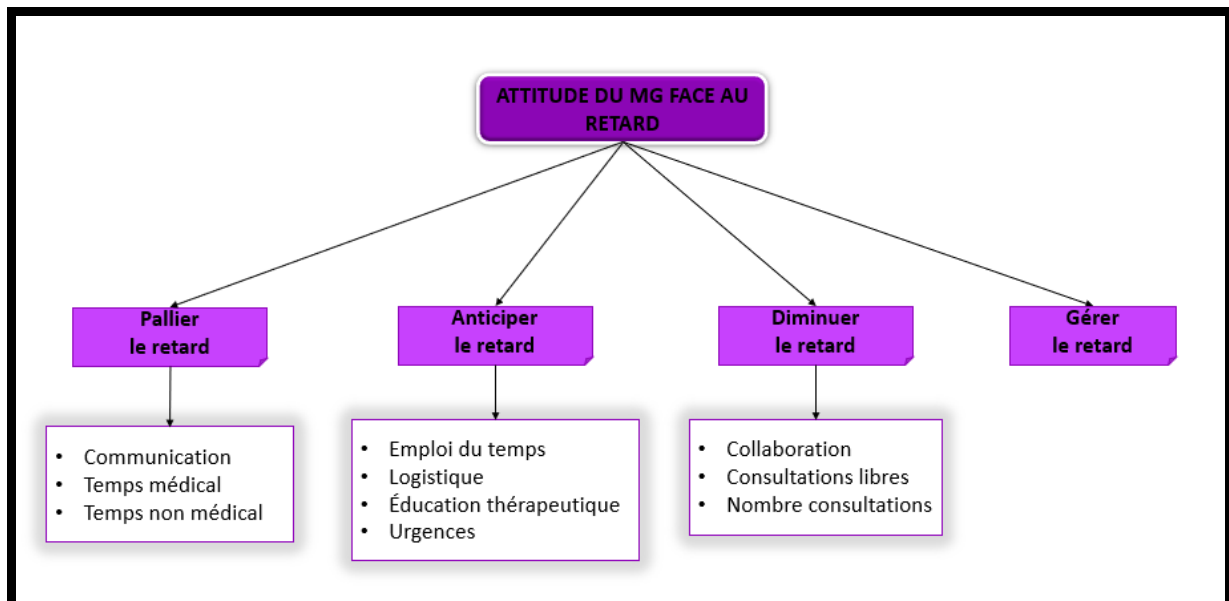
ATTITUDE DU MG FACE AU RETARD

Pallier le retard

- Communication
- Temps médical
- Temps non médical

Anticiper le retard

- Emploi du temps
- Logistique
- Éducation thérapeutique
- Urgences

Diminuer le retard

- Collaboration
- Consultations libres
- Nombre consultations

Gérer le retard